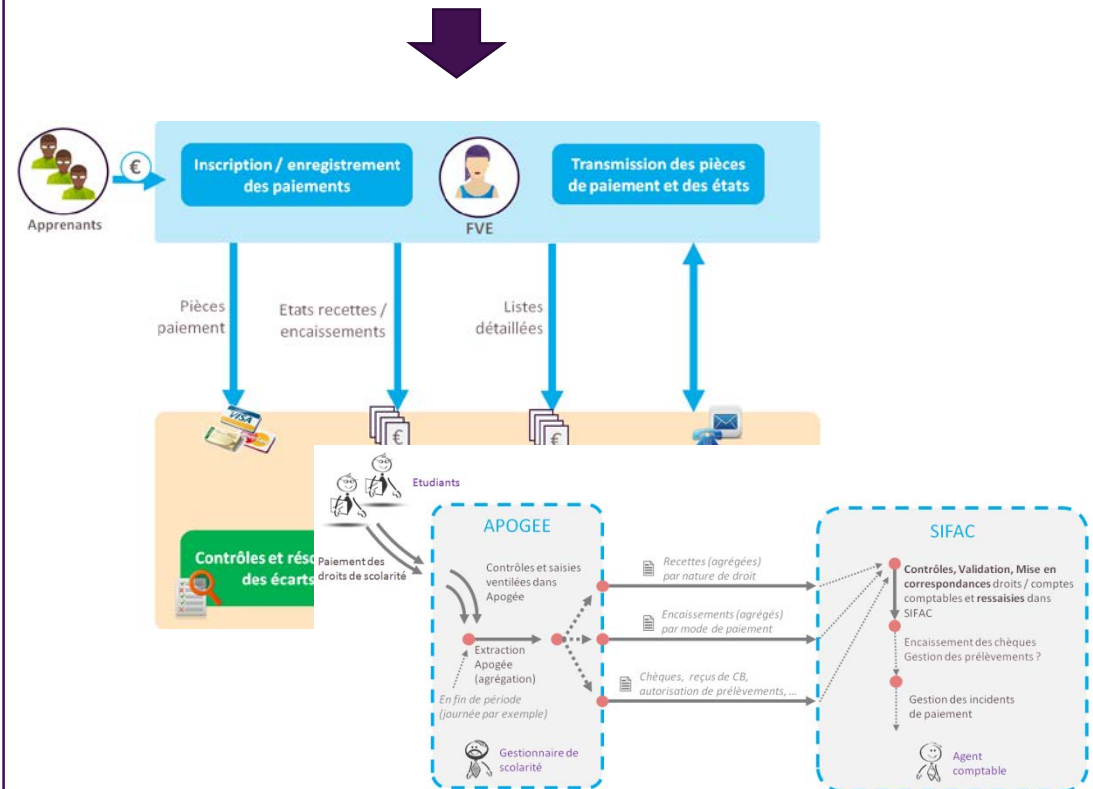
Apprenants

€

Inscription / enregistrement des paiements

FVE

Transmission des pièces de paiement et des états

Pièces paiement

Etats recettes / encaissements

Listes détaillées

Contrôles et rés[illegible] des écarts

Etudiants

Paiement des droits de scolarité

APOGEE

Contrôles et saisies ventilées dans Apogée

Extraction Apogée (agrégation)

En fin de période (journée par exemple)

Gestionnaire de scolarité

Recettes (agrégées) par nature de droit

Encaissements (agrégés) par mode de paiement

Chèques, reçus de CB, autorisation de prélèvements, …

SIFAC

Contrôles, Validation, Mise en correspondances droits / comptes comptables et ressaisies dans SIFAC

Encaissement des chèques Gestion des prélèvements ?

Gestion des incidents de paiement

Agent comptable